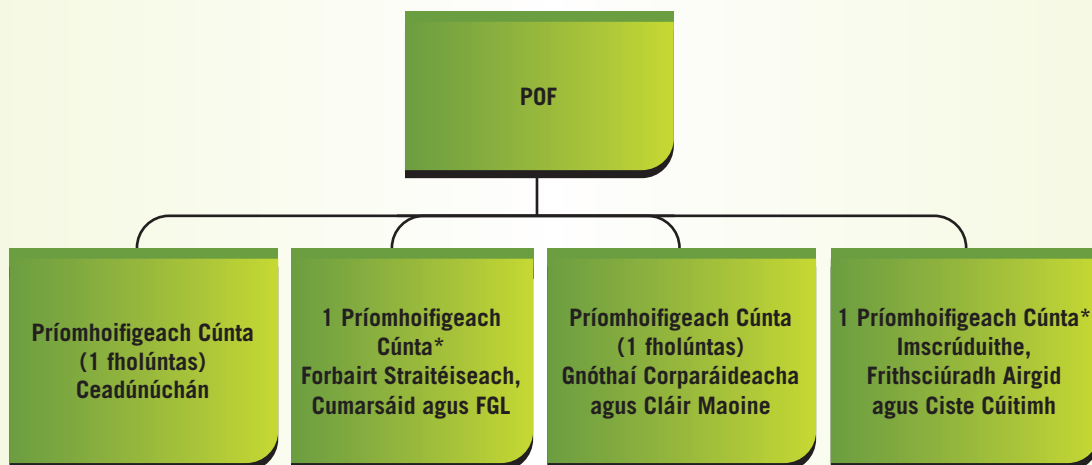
POF

Príomhoifigeach Cúnta (1 fholúntas) Ceadúnúchán

1 Príomhoifigeach Cúnta* Forbairt Straitéiseach, Cumarsáid agus FGL

Príomhoifigeach Cúnta (1 fholúntas) Gnóthaí Corparáideacha agus Cláir Maoine

1 Príomhoifigeach Cúnta* Imscrúduithe, Frithsciúradh Airgid agus Ciste Cúitimh